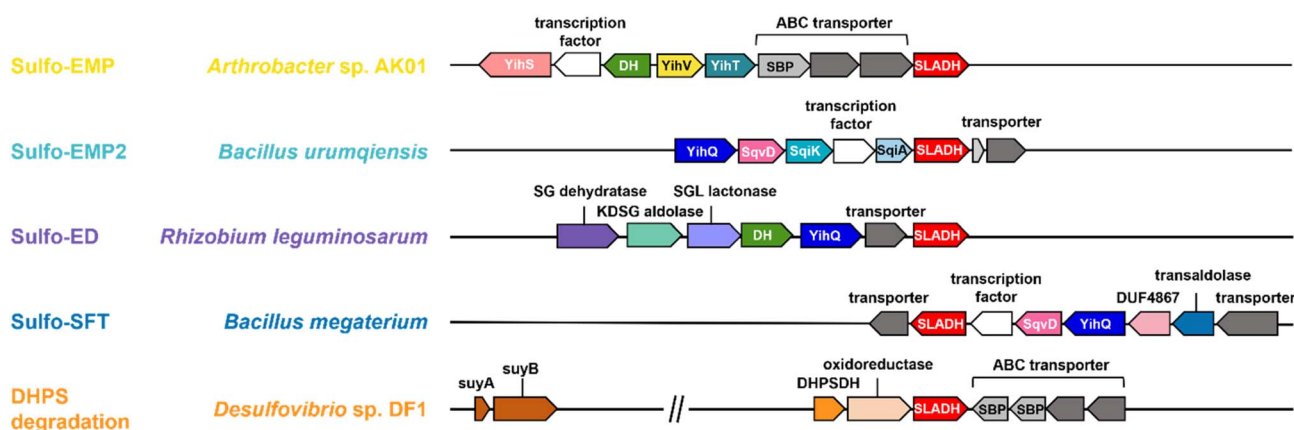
Sulfo-EMP *Arthrobacter* sp. AK01
transcription factor
ABC transporter
YihS DH YihV YihT SBP SLADH

Sulfo-EMP2 *Bacillus urumqiensis*
transcription factor
transporter
YihQ SqvD SqiK SqiA SLADH

Sulfo-ED *Rhizobium leguminosarum*
SG dehydratase
KDSG aldolase
SGL lactonase
transporter
DH YihQ SLADH

Sulfo-SFT *Bacillus megaterium*
transporter
transcription factor
transaldolase
DUF4867
transporter
SLADH SqvD YihQ

DHPS degradation *Desulfovibrio* sp. DF1
suyA
suyB
oxidoreductase
DHPSDH
ABC transporter
SLADH SBP SBP